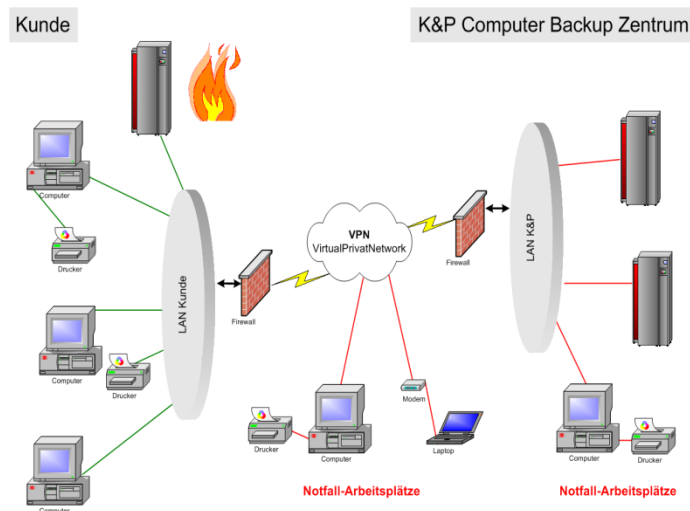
Kunde

K&P Computer Backup Zentrum

Computer

Drucker

LAN Kunde

Computer

Drucker

Computer

Firewall

VPN
VirtualPrivatNetwork

Firewall

LAN K&P

Drucker

Computer

Modem

Laptop

Computer

Drucker

Notfall-Arbeitsplätze

Notfall-Arbeitsplätze